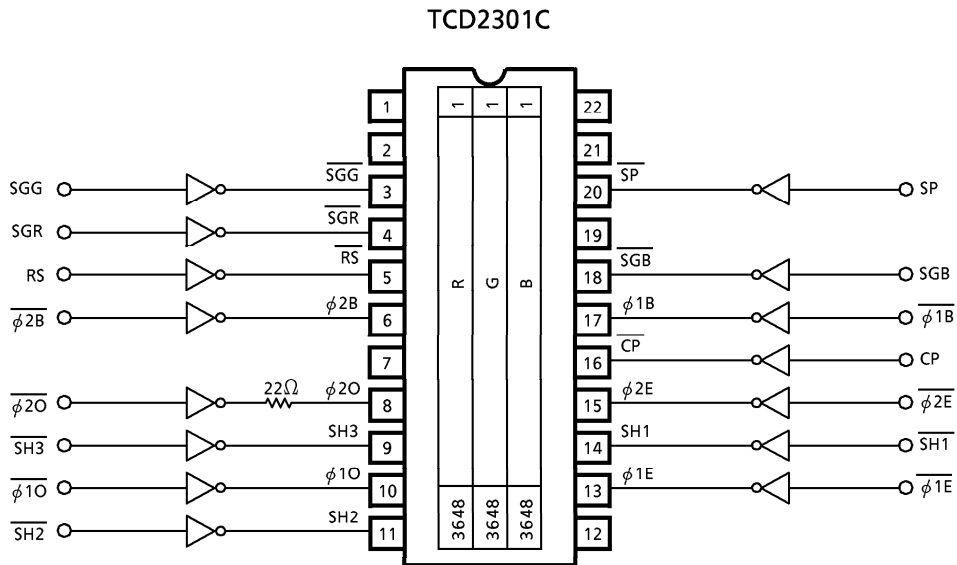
TCD2301C

1
2
SGG $\overline{SGG}$ 3
SGR $\overline{SGR}$ 4
RS $\overline{RS}$ 5
$\overline{\phi 2B}$ $\phi$2B 6
7
$\overline{\phi 2O}$ 22Ω $\phi$2O 8
$\overline{SH3}$ SH3 9
$\overline{\phi 1O}$ $\phi$1O 10
$\overline{SH2}$ SH2 11

1 1 1
R G B
3648 3648 3648

22
21
20 $\overline{SP}$ SP
19
18 $\overline{SGB}$ SGB
17 $\phi$1B $\overline{\phi 1B}$
16 $\overline{CP}$ CP
15 $\phi$2E $\overline{\phi 2E}$
14 SH1 $\overline{SH1}$
13 $\phi$1E $\overline{\phi 1E}$
12